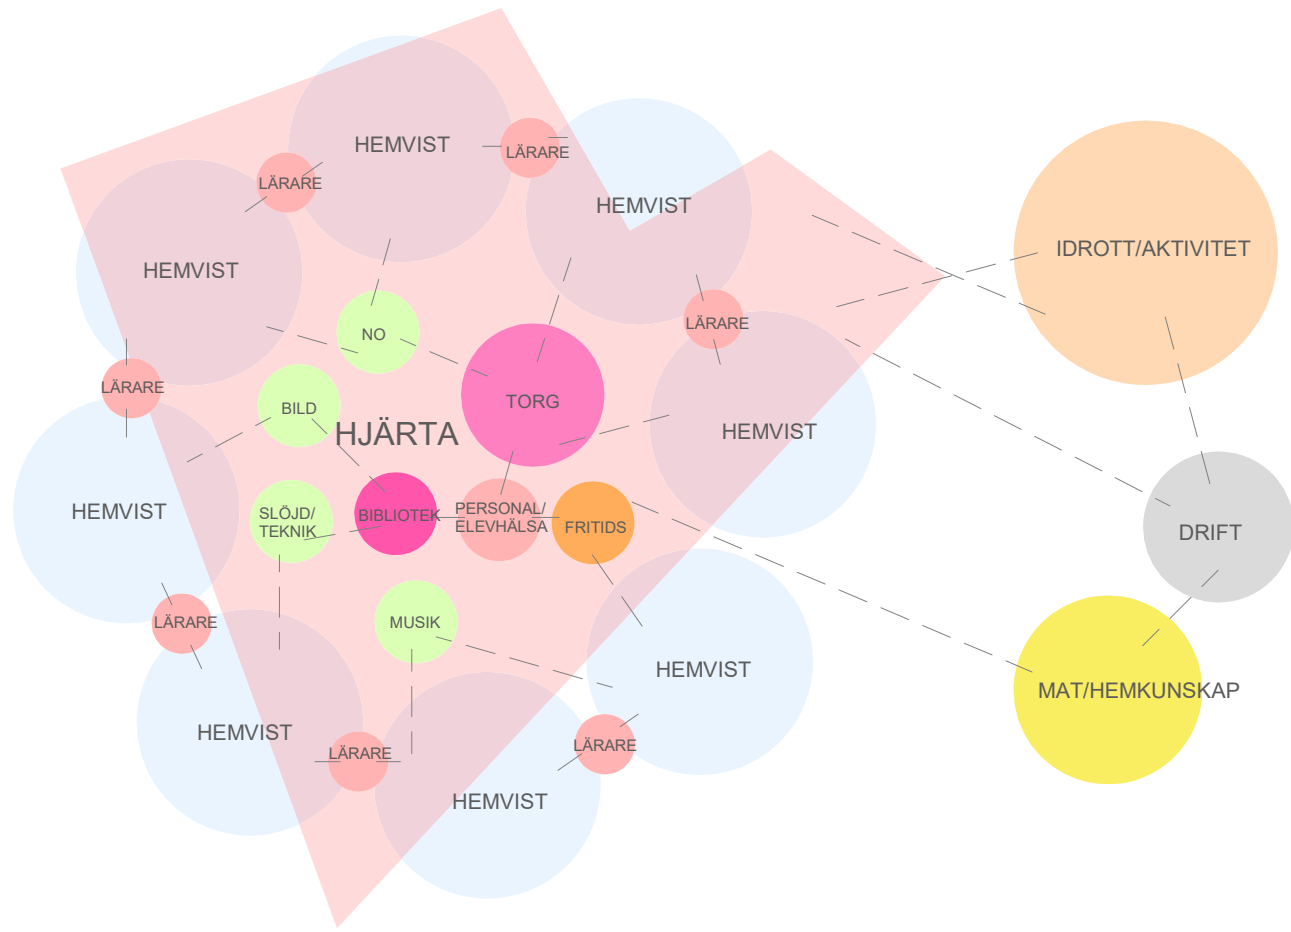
HEMVIST

LÄRARE

LÄRARE

HEMVIST

HEMVIST

IDROTT/AKTIVITET

NO

LÄRARE

LÄRARE

TORG

BILD

HJÄRTA

HEMVIST

HEMVIST

SLÖJD/ TEKNIK

BIBLIOTEK

PERSONAL/ ELEVHÄLSA

FRITIDS

DRIFT

LÄRARE

MUSIK

HEMVIST

MAT/HEMKUNSKAP

HEMVIST

LÄRARE

LÄRARE

HEMVIST